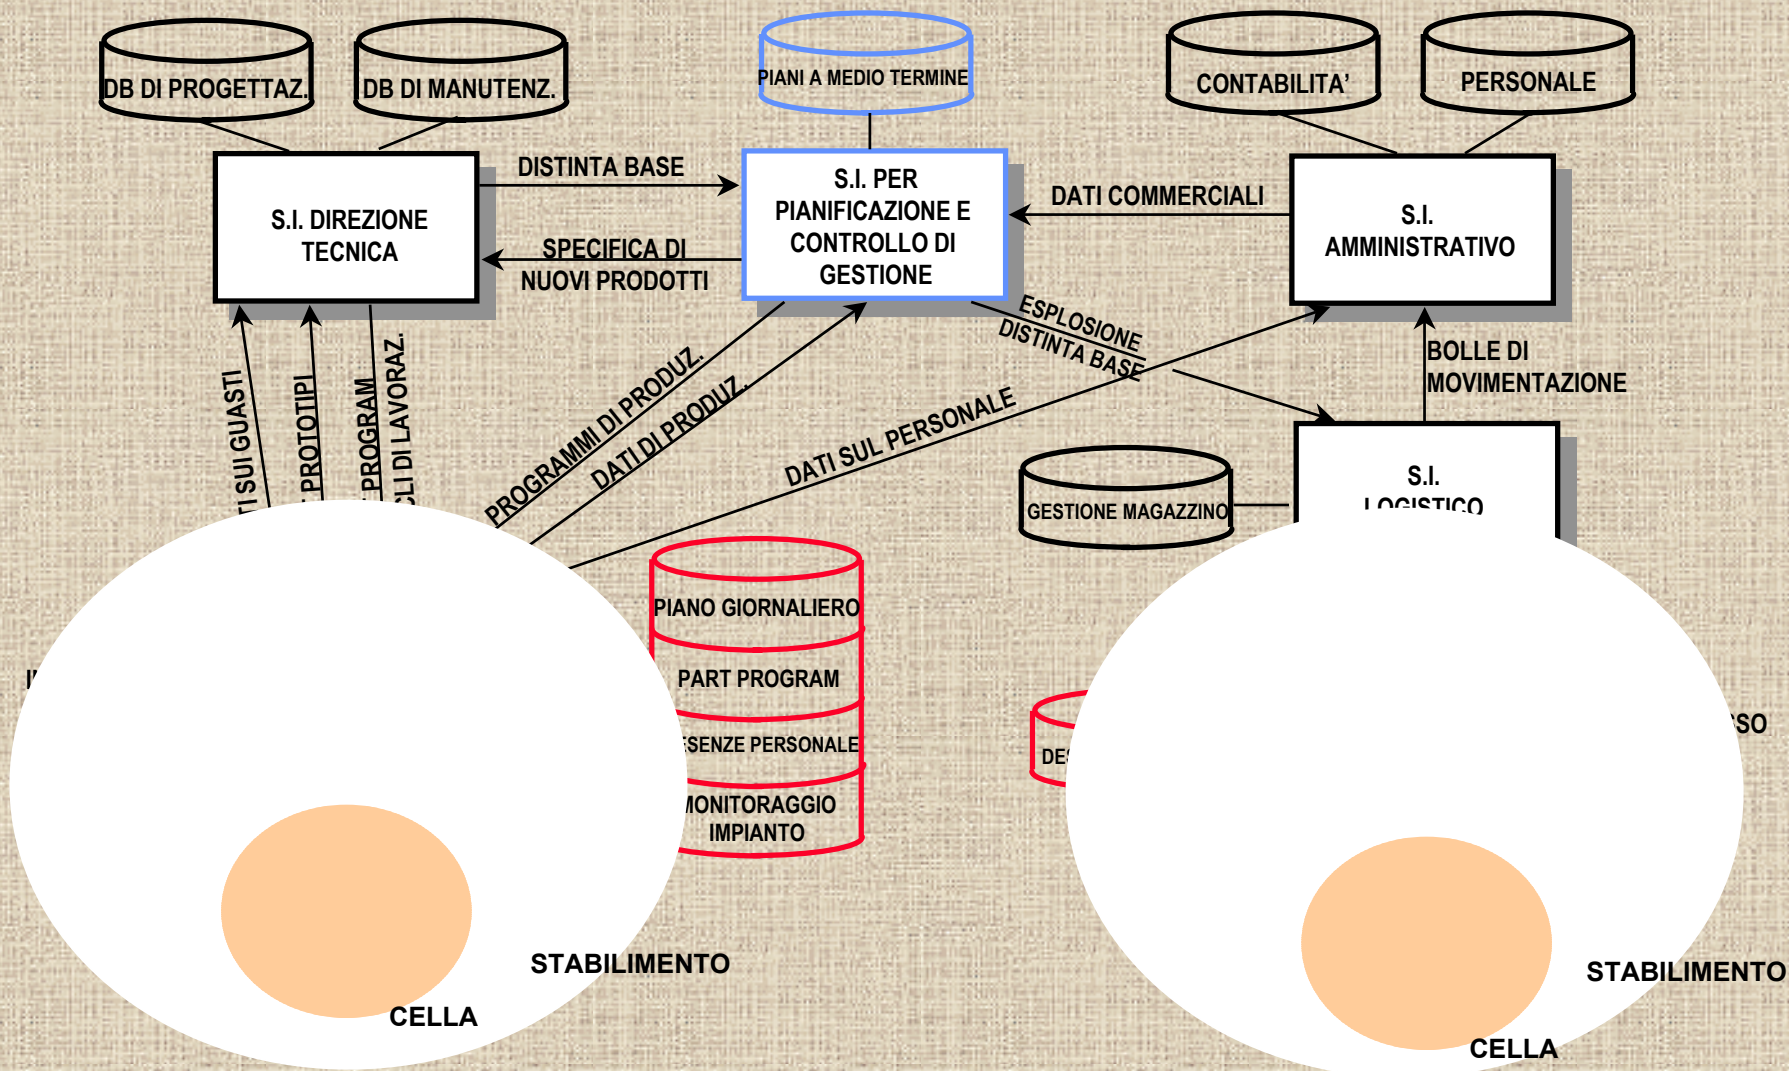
DB DI PROGETTAZ.

DB DI MANUTENZ.

PIANI A MEDIO TERMINE

CONTABILITA'

PERSONALE

S.I. DIREZIONE TECNICA

DISTINTA BASE

SPECIFICA DI NUOVI PRODOTTI

S.I. PER PIANIFICAZIONE E CONTROLLO DI GESTIONE

DATI COMMERCIALI

S.I. AMMINISTRATIVO

ESPLOSIONE DISTINTA BASE

BOLLE DI MOVIMENTAZIONE

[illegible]TI SUI GUASTI

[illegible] PROTOTIPI

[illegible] PROGRAM

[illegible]CLI DI LAVORAZ.

PROGRAMMI DI PRODUZ.

DATI DI PRODUZ.

DATI SUL PERSONALE

GESTIONE MAGAZZINO

S.I. LOGISTICO

PIANO GIORNALIERO

PART PROGRAM

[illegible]ESENZE PERSONALE

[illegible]MONITORAGGIO IMPIANTO

I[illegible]

DE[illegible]

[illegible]SO

STABILIMENTO

CELLA

STABILIMENTO

CELLA